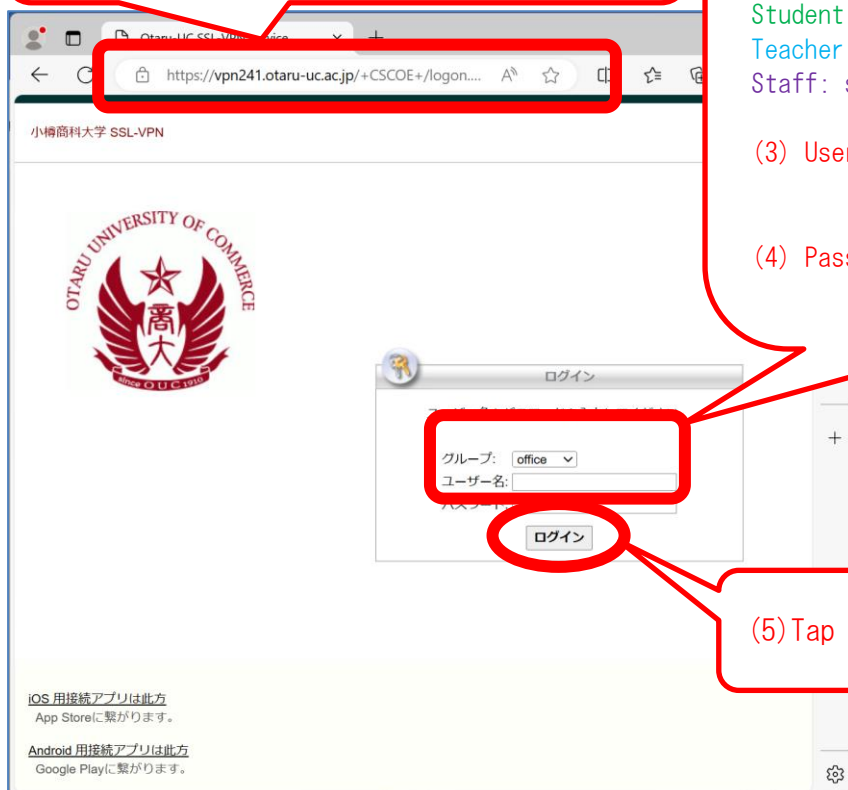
Otaru-UC SSL-VPN Service ×

https://vpn241.otaru-uc.ac.jp/+CSCOE+/logon....

小樽商科大学 SSL-VPN

OTARU UNIVERSITY OF COMMERCE
商大
since O U C 1910

ログイン

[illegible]

グループ: office

ユーザー名:

パスワード:

ログイン

iOS 用接続アプリは此方
App Storeに繋がります。

Android 用接続アプリは此方
Google Playに繋がります。

Student
Teacher
Staff: s

(3) User

(4) Pass

(5) Tap

+